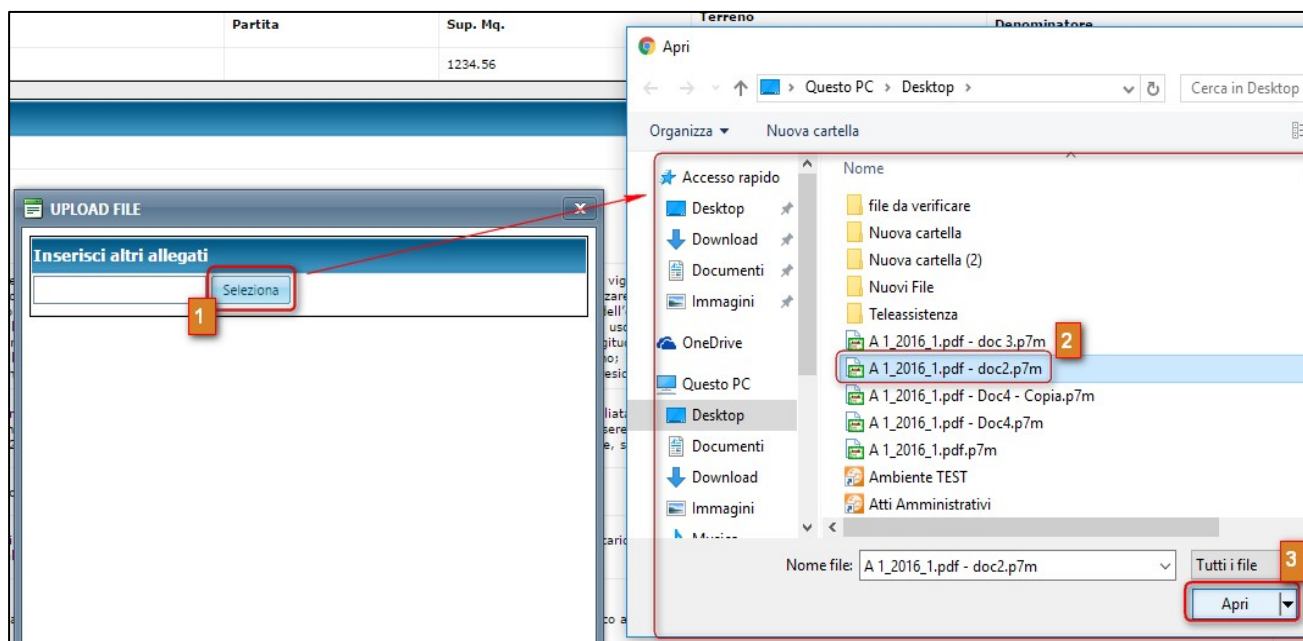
| Partita | Sup. Mq. | Terreno | Denominatore |
|---|---|---|---|
| | 1234.56 | | |

UPLOAD FILE

Inserisci altri allegati

Seleziona

1

vig
zare
dell'
uso
gitu
no;
esic

iliat
sere
e, s

caric

co a

Apri

Questo PC > Desktop >

Cerca in Desktop

Organizza ▾ Nuova cartella

Accesso rapido
Desktop
Download
Documenti
Immagini
OneDrive
Questo PC
Desktop
Documenti
Download
Immagini
Musica

Nome
file da verificare
Nuova cartella
Nuova cartella (2)
Nuovi File
Teleassistenza
A 1_2016_1.pdf - doc 3.p7m
A 1_2016_1.pdf - doc2.p7m
A 1_2016_1.pdf - Doc4 - Copia.p7m
A 1_2016_1.pdf - Doc4.p7m
A 1_2016_1.pdf.p7m
Ambiente TEST
Atti Amministrativi

2

Nome file: A 1_2016_1.pdf - doc2.p7m

Tutti i file

3

Apri